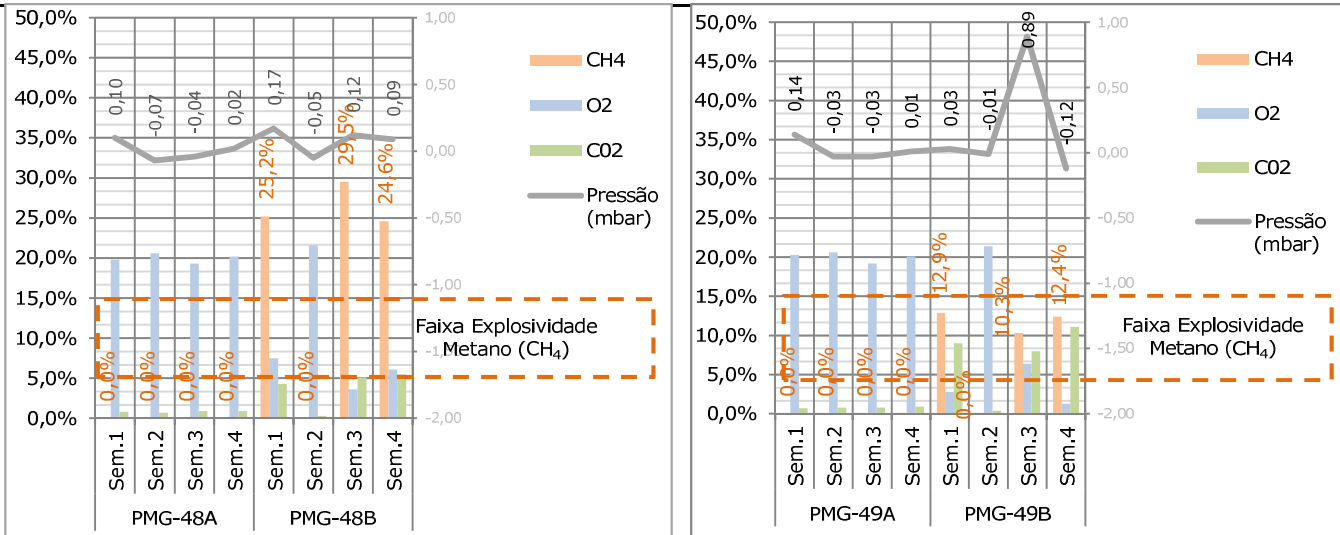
50,0%
45,0%
40,0%
35,0%
30,0%
25,0%
20,0%
15,0%
10,0%
5,0%
0,0%

1,00
0,50
0,00
-0,50
-1,00
-1,50
-2,00

0,10
-0,07
-0,04
0,02
0,17
-0,05
0,12
0,09

0,0%
0,0%
0,0%
0,0%
25,2%
0,0%
29,5%
24,6%

CH4
O2
C02
Pressão (mbar)

Faixa Explosividade Metano ($CH_4$)

Sem.1
Sem.2
Sem.3
Sem.4
Sem.1
Sem.2
Sem.3
Sem.4

PMG-48A
PMG-48B

50,0%
45,0%
40,0%
35,0%
30,0%
25,0%
20,0%
15,0%
10,0%
5,0%
0,0%

1,00
0,50
0,00
-0,50
-1,00
-1,50
-2,00

0,14
-0,03
-0,03
0,01
0,03
-0,01
0,89
-0,12

0,0%
0,0%
0,0%
0,0%
12,9%
0,0%
10,3%
12,4%

CH4
O2
C02
Pressão (mbar)

Faixa Explosividade Metano ($CH_4$)

Sem.1
Sem.2
Sem.3
Sem.4
Sem.1
Sem.2
Sem.3
Sem.4

PMG-49A
PMG-49B